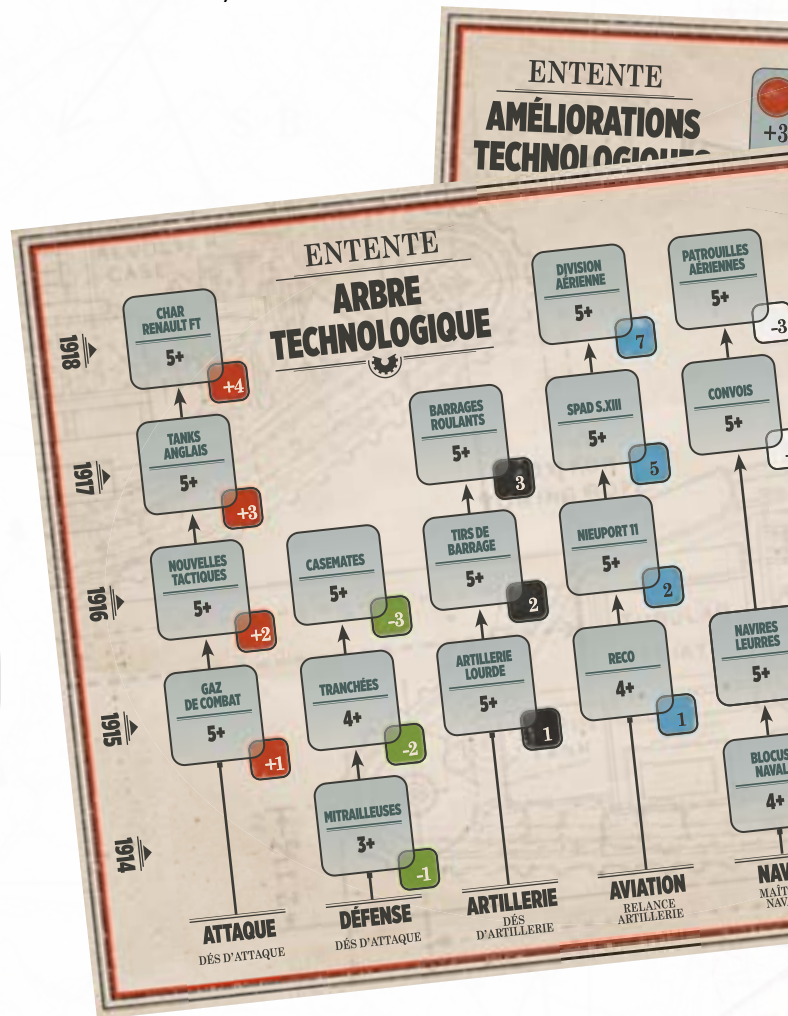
ENTENTE
AMÉLIORATIONS
TECHNOLOGIQUES
+3

ENTENTE
ARBRE TECHNOLOGIQUE

1918
1917
1916
1915
1914

CHAR RENAULT FT
5+
+4

TANKS ANGLAIS
5+
+3

NOUVELLES TACTIQUES
5+
+2

GAZ DE COMBAT
5+
+1

CASEMATES
5+
-3

TRANCHÉES
4+
-2

MITRAILLEUSES
3+
-1

BARRAGES ROULANTS
5+
3

TIRS DE BARRAGE
5+
2

ARTILLERIE LOURDE
5+
1

DIVISION AÉRIENNE
5+
7

SPAD S.XIII
5+
5

NIEUPORT 11
5+
2

RECO
4+
1

PATROUILLES AÉRIENNES
5+
-3

CONVOIS
5+

NAVIRES LEURRES
5+

BLOCUS NAVAL
4+

ATTAQUE
DÉS D'ATTAQUE

DÉFENSE
DÉS D'ATTAQUE

ARTILLERIE
DÉS D'ARTILLERIE

AVIATION
RELANCE ARTILLERIE

NAV
MAÎT NAVA